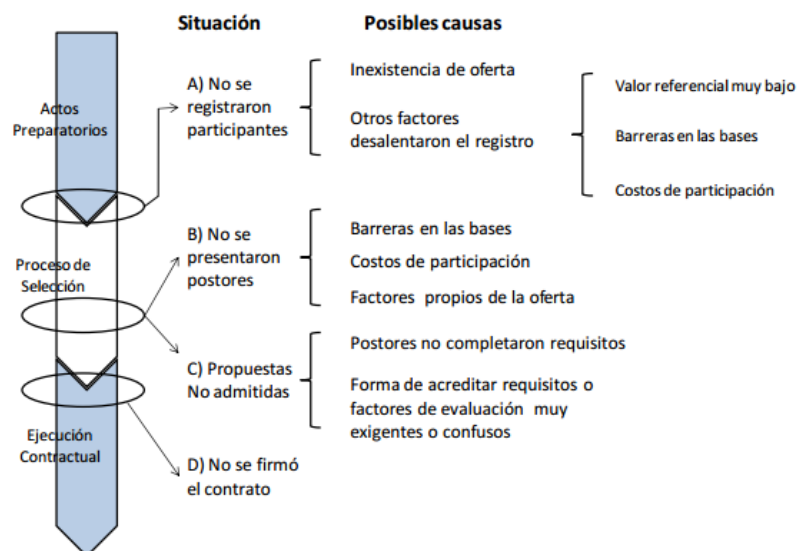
Situación

Posibles causas

Actos Preparatorios

A) No se registraron participantes

Inexistencia de oferta

Otros factores desalentaron el registro

Valor referencial muy bajo

Barreras en las bases

Costos de participación

Proceso de Selección

B) No se presentaron postores

Barreras en las bases

Costos de participación

Factores propios de la oferta

C) Propuestas No admitidas

Postores no completaron requisitos

Forma de acreditar requisitos o factores de evaluación muy exigentes o confusos

Ejecución Contractual

D) No se firmó el contrato